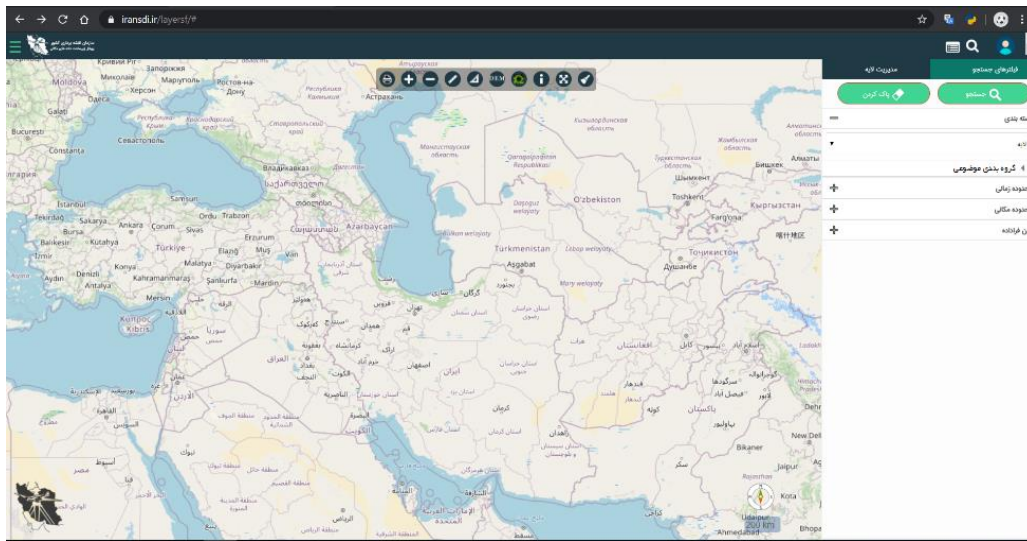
iransdi.ir/layers/#

فیلترهای جستجو
مدیریت لایه
جستجو
پاک کردن
طبقه بندی
لایه
گروه بندی موضوعی
محدوده زمانی
محدوده مکانی
متن فراداده

DEM

Moldova
Миколаїв
Херсон
Одеса
Galați
Bucureşti
Constanța
Севастополь
Запоріжжя
Маріуполь
Ростов-на-Дону
Республика Калмыкия
Астрахань
Краснодарский край
Ставропольский край
Владикавказ
Istanbul
Tekirdağ
Sakarya
Bursa
Balıkesir
Kutahya
Ankara
Çorum
Sivas
Samsun
Ordu
Trabzon
Erzurum
Türkiye
Elazığ
Muş
Van
Konya
Malatya
Diyarbakır
İzmir
Aydın
Denizli
Antalya
Kahramanmaraş
Şanlıurfa
Mardin
Mersin
Kıbrıs
Azərbaycan
Мангистауская область
Qaraqalpaqstan Respublikasi
Кызылординская область
Туркестанская область
Жамбылская область
Алматы
Бишкек
Шымкент
Toshkent
O'zbekiston
Кыргызстан
Farg'ona
Daşoguz welaýaty
Balkan welaýaty
Türkmenistan
Lebap welaýaty
Aşgabat
Mary welaýaty
Душанбе
Тоҷикистон
喀什地区
سوريا
العراق
بغداد
الكويت
تبريز
اصفهان
ایران
کرمان
افغانستان
کابل
پاکستان
فیصل آباد
لاهور
کویته
قندهار
سکر
بهاولپور
New Delhi
Jaipur
Bikaner
Kota
Udaipur
Ahmedabad
Bhopal
مصر
أسيوط
الرياض
الإمارات العربية المتحدة
200 km